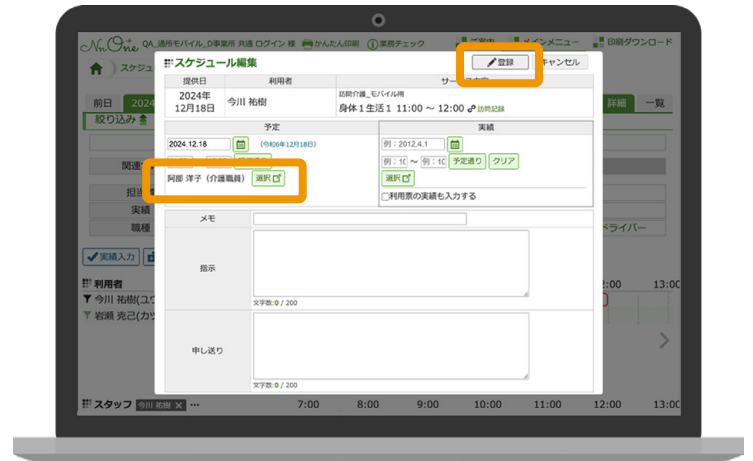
NuOne QA_通所モバイル_D事業所 共通 ログイン 様 かんたん印刷 業務チェック ご案内 メインメニュー 印刷ダウンロード

スケジュ

前日 2024

絞り込み

関連

担当

実績

職種

実績入力

利用者

今川 祐樹(ユウ

岩瀬 克己(カツ

スタッフ 今川 祐樹 ✕ …

7:00 8:00 9:00 10:00 11:00 12:00 13:00

詳細 一覧

ペライバー

12:00 13:00

スケジュール編集

登録 キャンセル

| 提供日 | 利用者 | サービス内容 |
|---|---|---|
| 2024年 12月18日 | 今川 祐樹 | 訪問介護_モバイル用 身体１生活１ 11:00 〜 12:00 訪問記録 |

| 予定 | 実績 |
|---|---|
| 2024.12.18 (令和6年12月18日) 阿部 洋子（介護職員） 選択 | 例：2012.4.1 例：10 〜 例：10 予定通り クリア 選択 □利用票の実績も入力する |

メモ

指示

文字数:0 / 200

申し送り

文字数:0 / 200